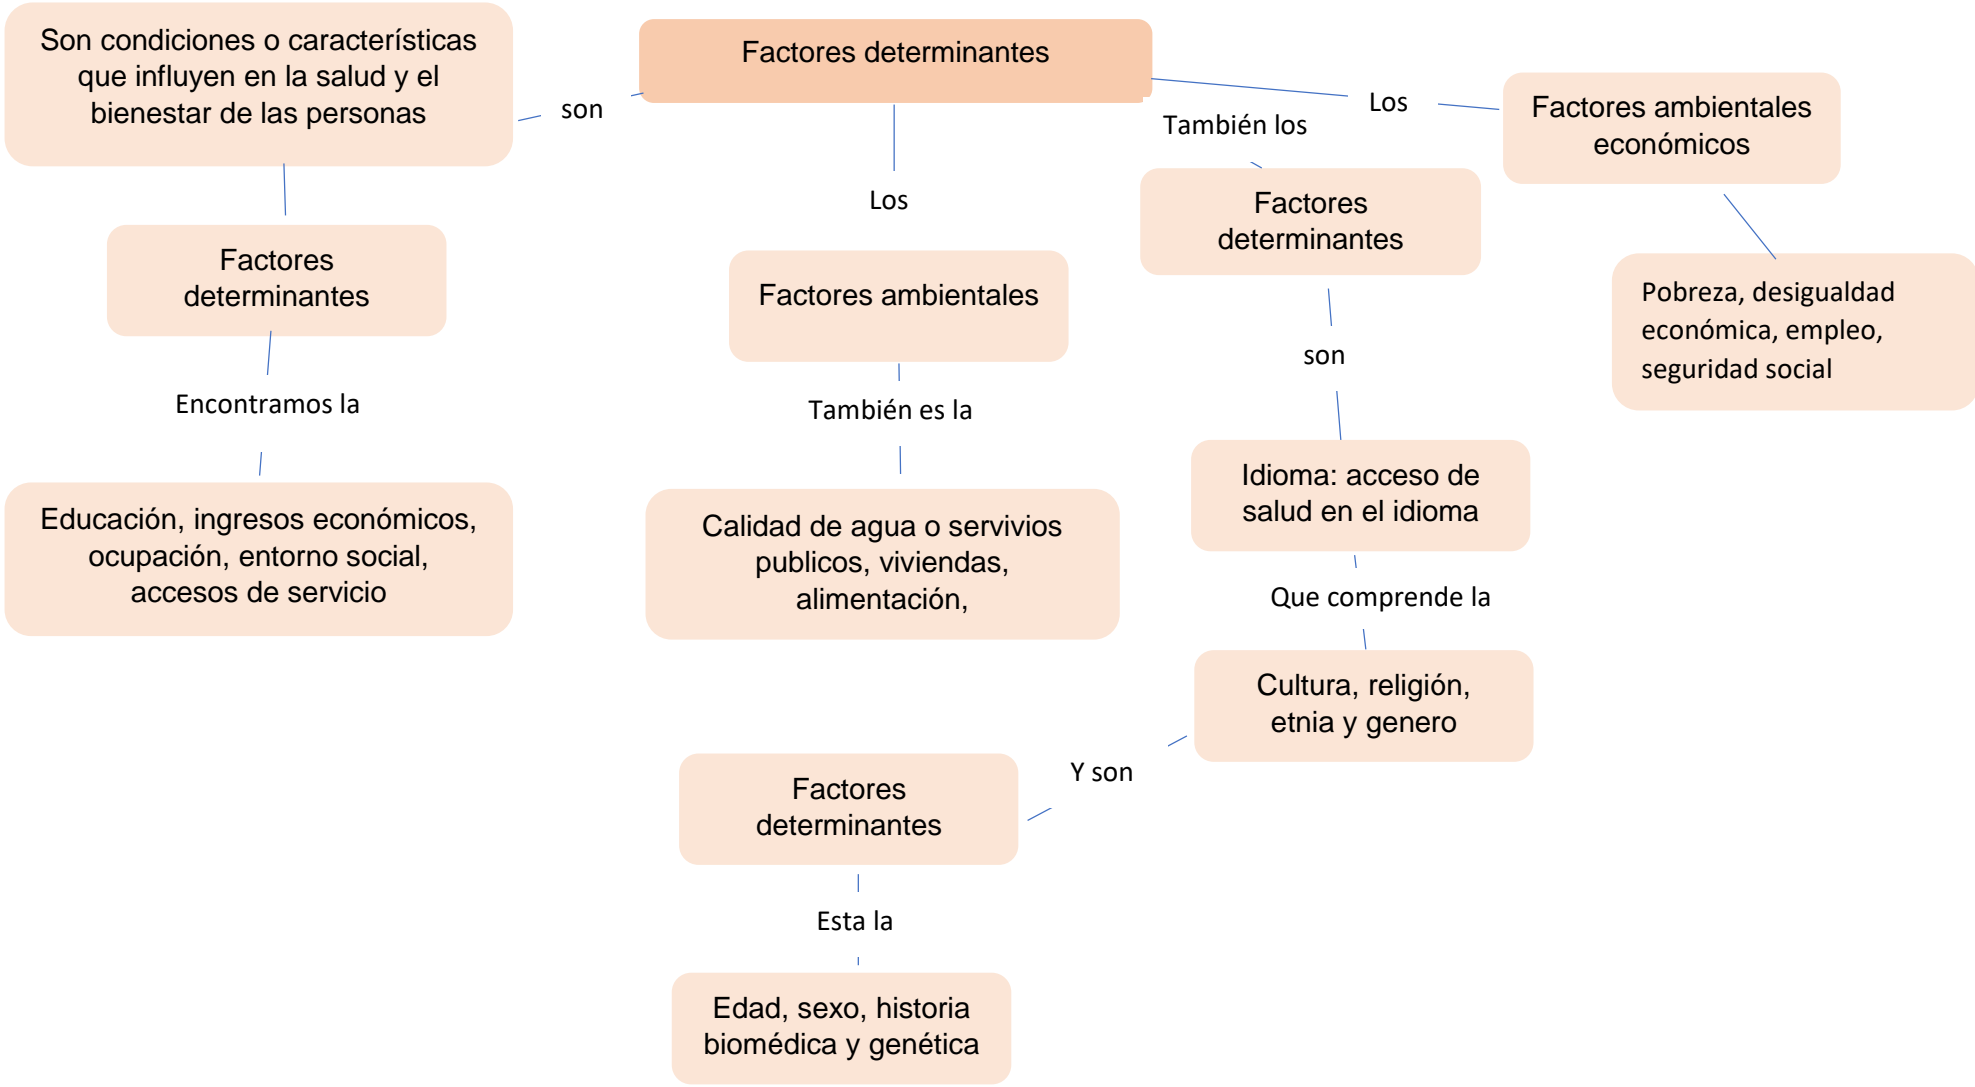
Factores determinantes

son

Son condiciones o características que influyen en la salud y el bienestar de las personas

Factores determinantes

Encontramos la

Educación, ingresos económicos, ocupación, entorno social, accesos de servicio

Los

Factores ambientales

También es la

Calidad de agua o servivios publicos, viviendas, alimentación,

También los

Factores determinantes

son

Idioma: acceso de salud en el idioma

Que comprende la

Cultura, religión, etnia y genero

Y son

Factores determinantes

Esta la

Edad, sexo, historia biomédica y genética

Los

Factores ambientales económicos

Pobreza, desigualdad económica, empleo, seguridad social